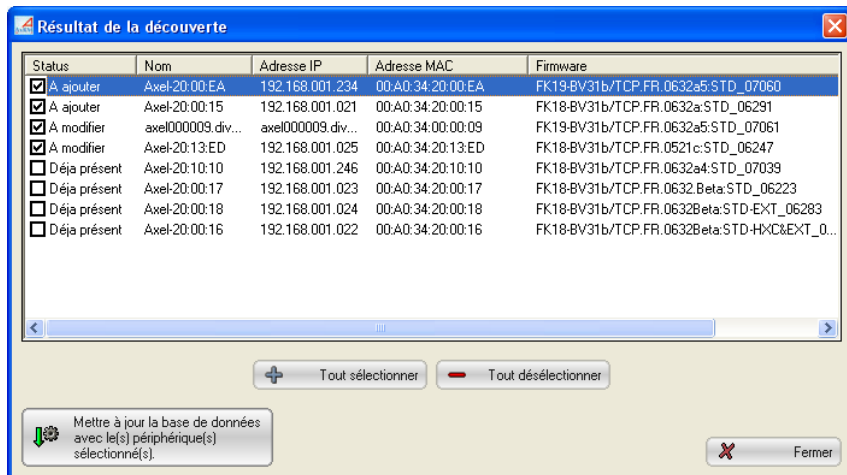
Résultat de la découverte

| Status | Nom | Adresse IP | Adresse MAC | Firmware |
|---|---|---|---|---|
| A ajouter | Axel-20:00:EA | 192.168.001.234 | 00:A0:34:20:00:EA | FK19-BV31b/TCP.FR.0632a5:STD_07060 |
| A ajouter | Axel-20:00:15 | 192.168.001.021 | 00:A0:34:20:00:15 | FK18-BV31b/TCP.FR.0632a:STD_06291 |
| A modifier | axel000009.div... | axel000009.div... | 00:A0:34:00:00:09 | FK19-BV31b/TCP.FR.0632a5:STD_07061 |
| A modifier | Axel-20:13:ED | 192.168.001.025 | 00:A0:34:20:13:ED | FK18-BV31b/TCP.FR.0521c:STD_06247 |
| Déja présent | Axel-20:10:10 | 192.168.001.246 | 00:A0:34:20:10:10 | FK18-BV31b/TCP.FR.0632a4:STD_07039 |
| Déja présent | Axel-20:00:17 | 192.168.001.023 | 00:A0:34:20:00:17 | FK18-BV31b/TCP.FR.0632.Beta:STD_06223 |
| Déja présent | Axel-20:00:18 | 192.168.001.024 | 00:A0:34:20:00:18 | FK18-BV31b/TCP.FR.0632Beta:STD-EXT_06283 |
| Déja présent | Axel-20:00:16 | 192.168.001.022 | 00:A0:34:20:00:16 | FK18-BV31b/TCP.FR.0632Beta:STD-HXC&EXT_0... |

Tout sélectionner
Tout désélectionner

Mettre à jour la base de données avec le(s) périphérique(s) sélectionné(s).

Fermer